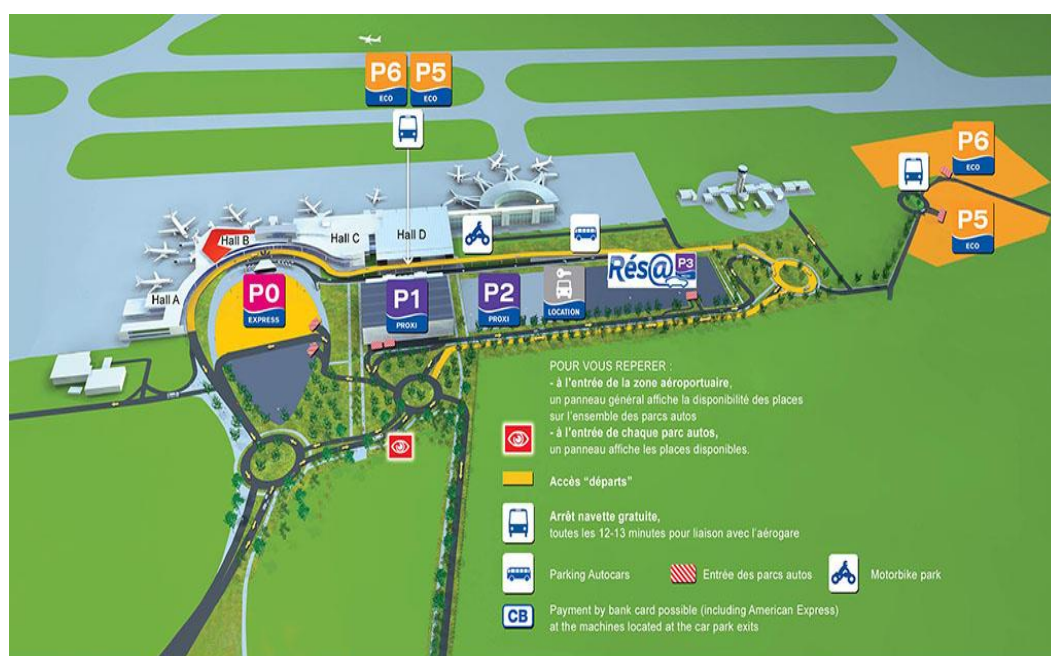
P6 ECO
P5 ECO

P6 ECO
P5 ECO

Hall B
Hall C
Hall D
Hall A

P0 EXPRESS
P1 PROXI
P2 PROXI
LOCATION
Rés@ P3

POUR VOUS REPERER :
- à l'entrée de la zone aéroportuaire, un panneau général affiche la disponibilité des places sur l'ensemble des parcs autos
- à l'entrée de chaque parc autos, un panneau affiche les places disponibles.

Accès "départs"

Arrêt navette gratuite, toutes les 12-13 minutes pour liaison avec l'aérogare

Parking Autocars

Entrée des parcs autos

Motorbike park

CB

Payment by bank card possible (including American Express) at the machines located at the car park exits